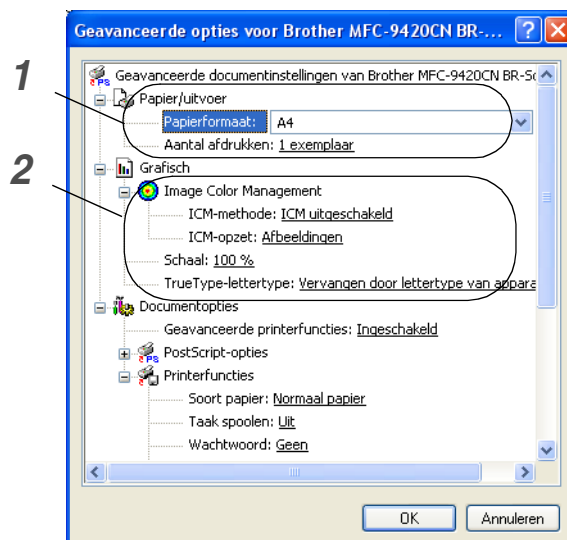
Geavanceerde opties voor Brother MFC-9420CN BR-...

1

2

Geavanceerde documentinstellingen van Brother MFC-9420CN BR-Sc

Papier/uitvoer

Papierformaat: A4

Aantal afdrukken: 1 exemplaar

Grafisch

Image Color Management

ICM-methode: ICM uitgeschakeld

ICM-opzet: Afbeeldingen

Schaal: 100 %

TrueType-lettertype: Vervangen door lettertype van appara

Documentopties

Geavanceerde printerfuncties: Ingeschakeld

PostScript-opties

Printerfuncties

Soort papier: Normaal papier

Taak spoolen: Uit

Wachtwoord: Geen

OK

Annuleren